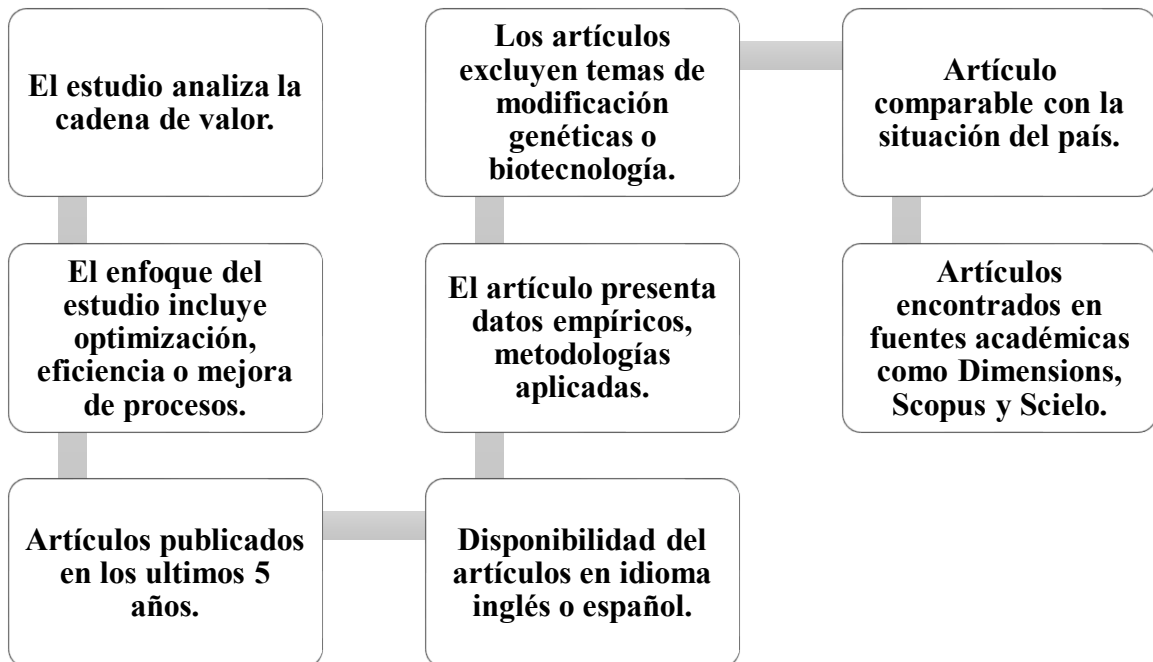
El estudio analiza la cadena de valor.

El enfoque del estudio incluye optimización, eficiencia o mejora de procesos.

Artículos publicados en los ultimos 5 años.

Disponibilidad del artículos en idioma inglés o español.

El artículo presenta datos empíricos, metodologías aplicadas.

Los artículos excluyen temas de modificación genéticas o biotecnología.

Artículo comparable con la situación del país.

Artículos encontrados en fuentes académicas como Dimensions, Scopus y Scielo.